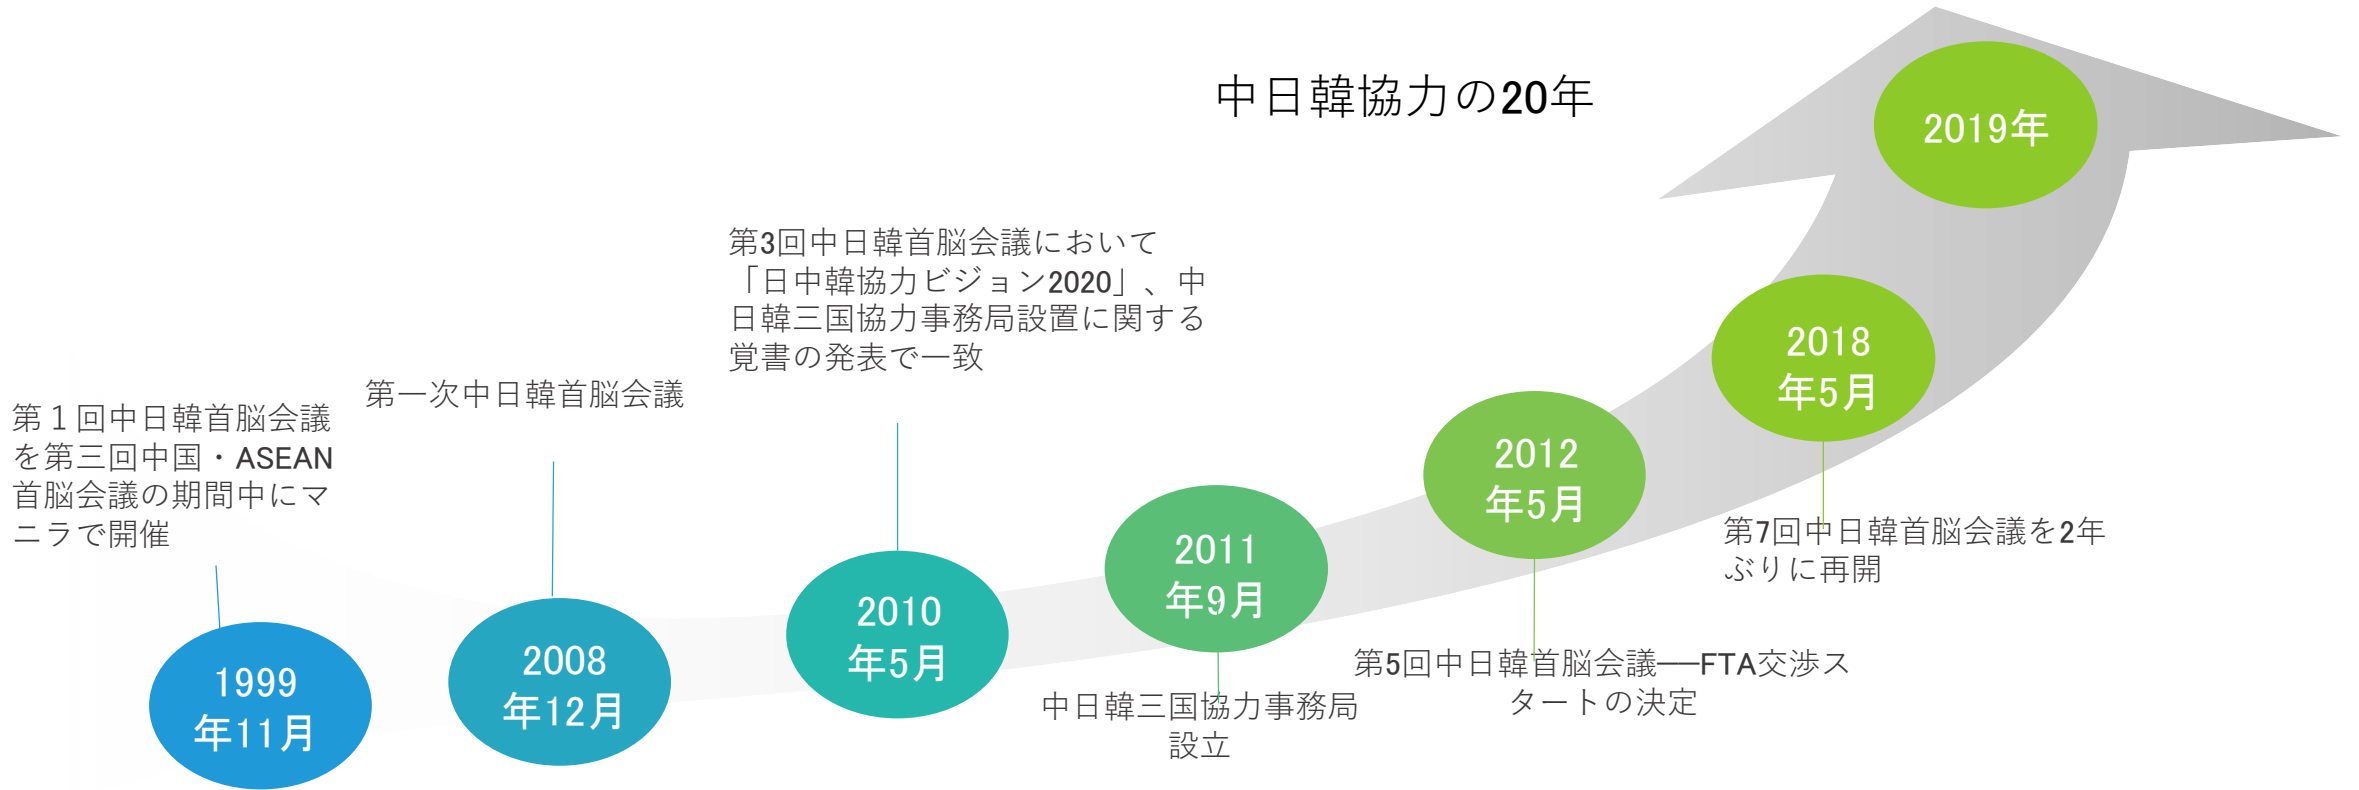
中日韓協力の20年

2019年

第3回中日韓首脳会議において「日中韓協力ビジョン2020」、中日韓三国協力事務局設置に関する覚書の発表で一致

2018
年5月

第一次中日韓首脳会議

第１回中日韓首脳会議を第三回中国・ASEAN首脳会議の期間中にマニラで開催

2012
年5月

第7回中日韓首脳会議を2年ぶりに再開

2011
年9月

2010
年5月

2008
年12月

1999
年11月

第5回中日韓首脳会議──FTA交渉スタートの決定

中日韓三国協力事務局設立